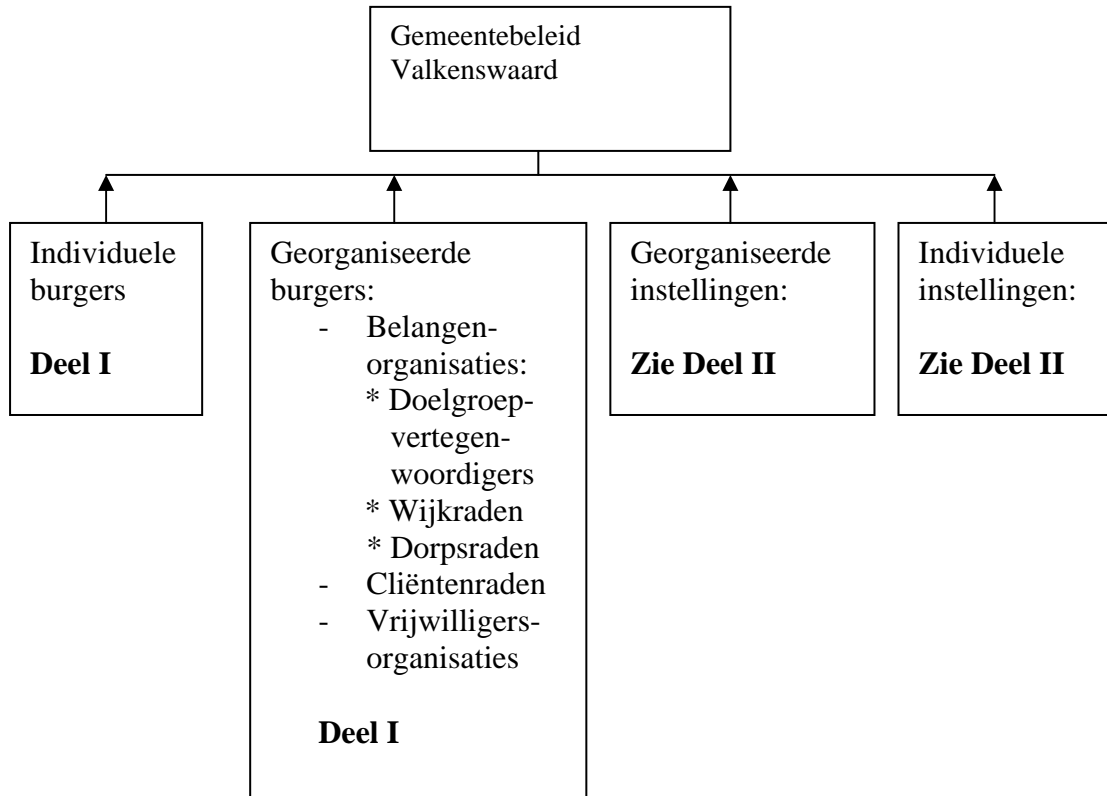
Gemeentebeleid Valkenswaard

Individuele burgers

**Deel I**

Georganiseerde burgers:
- Belangenorganisaties:
  * Doelgroepvertegenwoordigers
  * Wijkraden
  * Dorpsraden
- Cliëntenraden
- Vrijwilligersorganisaties

**Deel I**

Georganiseerde instellingen:

**Zie Deel II**

Individuele instellingen:

**Zie Deel II**